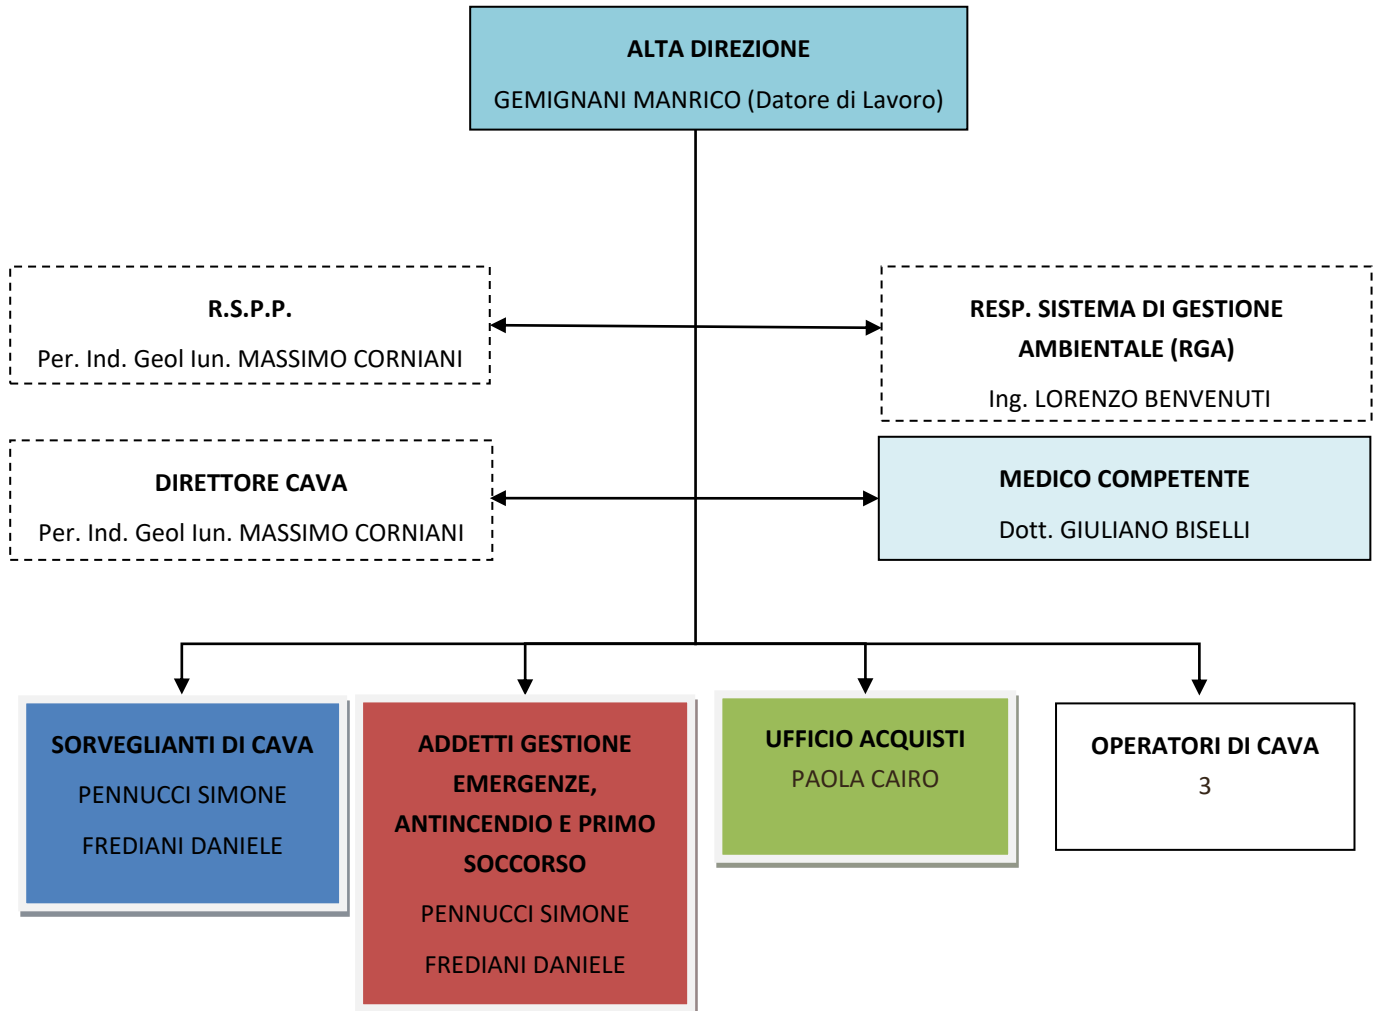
ALTA DIREZIONE

GEMIGNANI MANRICO (Datore di Lavoro)

R.S.P.P.

Per. Ind. Geol Iun. MASSIMO CORNIANI

RESP. SISTEMA DI GESTIONE AMBIENTALE (RGA)

Ing. LORENZO BENVENUTI

DIRETTORE CAVA

Per. Ind. Geol Iun. MASSIMO CORNIANI

MEDICO COMPETENTE

Dott. GIULIANO BISELLI

SORVEGLIANTI DI CAVA

PENNUCCI SIMONE

FREDIANI DANIELE

ADDETTI GESTIONE EMERGENZE, ANTINCENDIO E PRIMO SOCCORSO

PENNUCCI SIMONE

FREDIANI DANIELE

UFFICIO ACQUISTI

PAOLA CAIRO

OPERATORI DI CAVA

3